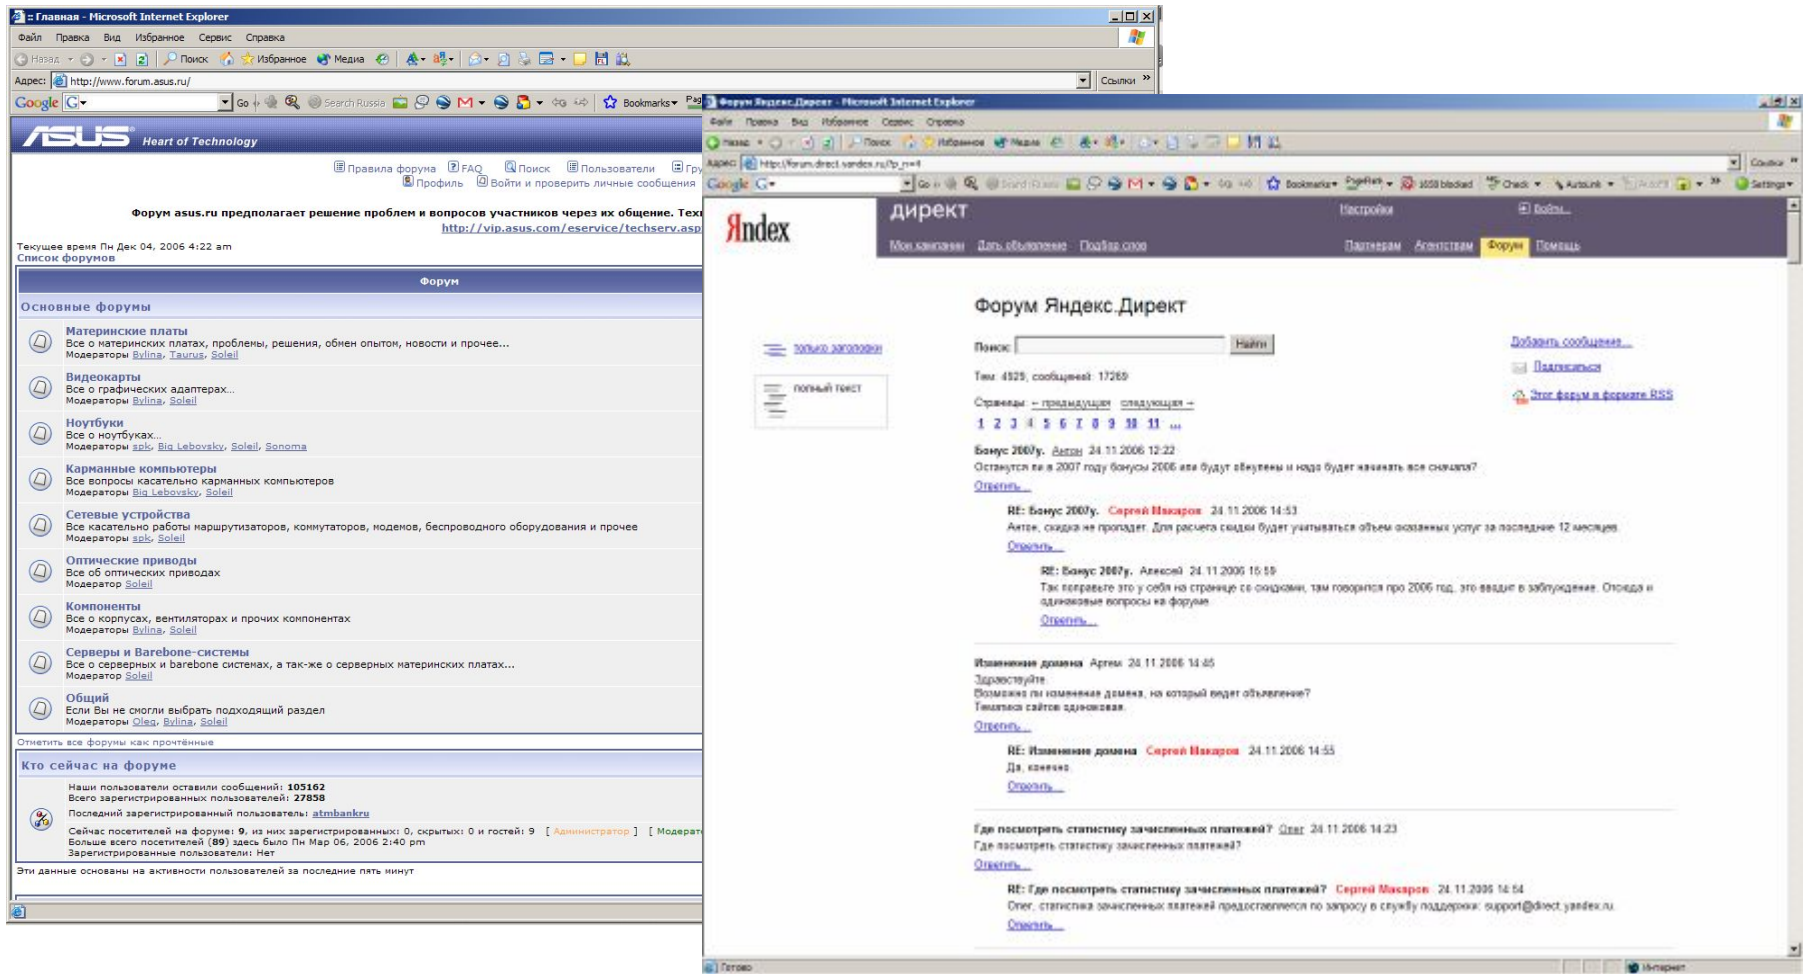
:: Главная - Microsoft Internet Explorer

Файл Правка Вид Избранное Сервис Справка

Назад Поиск Избранное Медиа

Адрес: http://www.forum.asus.ru/

Ссылки

Google Go Search Russia Bookmarks

ASUS Heart of Technology

Правила форума FAQ Поиск Пользователи

Профиль Войти и проверить личные сообщения

Форум asus.ru предполагает решение проблем и вопросов участников через их общение. Tex

http://vip.asus.com/eservice/techserv.asp

Текущее время Пн Дек 04, 2006 4:22 am

Список форумов

Форум

Основные форумы

Материнские платы
Все о материнских платах, проблемы, решения, обмен опытом, новости и прочее...
Модераторы Bylina, Taurus, Soleil

Видеокарты
Все о графических адаптерах...
Модераторы Bylina, Soleil

Ноутбуки
Все о ноутбуках...
Модераторы spk, Big Lebovsky, Soleil, Sonoma

Карманные компьютеры
Все вопросы касательно карманных компьютеров
Модераторы Big Lebovsky, Soleil

Сетевые устройства
Все касательно работы маршрутизаторов, коммутаторов, модемов, беспроводного оборудования и прочее
Модераторы spk, Soleil

Оптические приводы
Все об оптических приводах
Модератор Soleil

Компоненты
Все о корпусах, вентиляторах и прочих компонентах
Модераторы Bylina, Soleil

Серверы и Barebone-системы
Все о серверных и barebone системах, а так-же о серверных материнских платах...
Модератор Soleil

Общий
Если Вы не смогли выбрать подходящий раздел
Модераторы Oleg, Bylina, Soleil

Отметить все форумы как прочтённые

Кто сейчас на форуме

Наши пользователи оставили сообщений: 105162
Всего зарегистрированных пользователей: 27858
Последний зарегистрированный пользователь: atmbankru

Сейчас посетителей на форуме: 9, из них зарегистрированных: 0, скрытых: 0 и гостей: 9 [ Администратор ] [ Модерат
Больше всего посетителей (89) здесь было Пн Мар 06, 2006 2:40 pm
Зарегистрированные пользователи: Нет

Эти данные основаны на активности пользователей за последние пять минут

Форум Яндекс.Директ - Microsoft Internet Explorer

Файл Правка Вид Избранное Сервис Справка

Адрес http://forum.direct.yandex.ru/?p_n=4

Google Bookmarks 1658 blocked Check AutoLink Settings

Яndex директ

Настройки Войти

Мои кампании Дать объявление Подбор слов

Партнерам Агентствам Форум Помощь

Форум Яндекс.Директ

только заголовки

полный текст

Поиск: Найти

Тем: 4925, сообщений: 17269

Страницы: ← предыдущая следующая →

1 2 3 4 5 6 7 8 9 10 11 ...

Добавить сообщение...

Подписаться

Этот форум в формате RSS

Бонус 2007г. Антон 24.11.2006 12:22
Останутся ли в 2007 году бонусы 2006 или будут обнулены и надо будет начинать все сначала?
Ответить...

RE: Бонус 2007г. Сергей Макаров 24.11.2006 14:53
Антон, скидка не пропадет. Для расчета скидки будет учитываться объем оказанных услуг за последние 12 месяцев.
Ответить...

RE: Бонус 2007г. Алексей 24.11.2006 15:59
Так поправьте это у себя на странице со скидками, там говорится про 2006 год, это вводит в заблуждение. Отсюда и одинаковые вопросы на форуме
Ответить...

Изменение домена Артем 24.11.2006 14:45
Здравствуйте.
Возможно ли изменение домена, на который ведет объявление?
Тематика сайтов одинаковая.
Ответить...

RE: Изменение домена Сергей Макаров 24.11.2006 14:55
Да, конечно.
Ответить...

Где посмотреть статистику зачисленных платежей? Олег 24.11.2006 14:23
Где посмотреть статистику зачисленных платежей?
Ответить...

RE: Где посмотреть статистику зачисленных платежей? Сергей Макаров 24.11.2006 14:54
Олег, статистика зачисленных платежей предоставляется по запросу в службу поддержки: support@direct.yandex.ru
Ответить...

Готово

Интернет